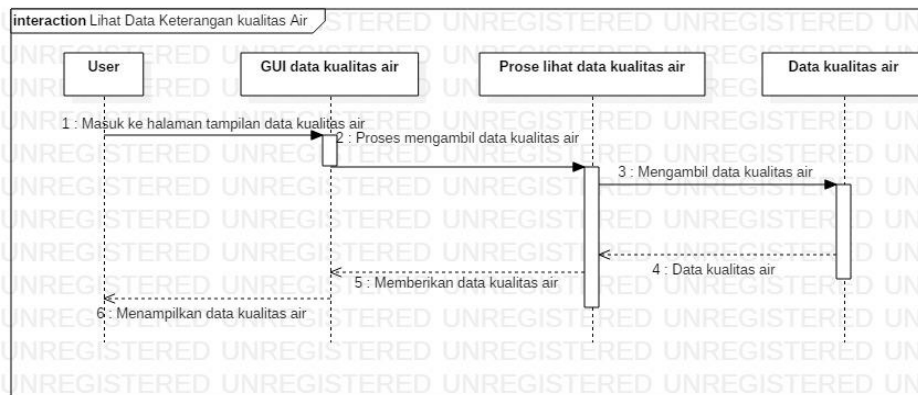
interaction Lihat Data Keterangan kualitas Air

User

GUI data kualitas air

Prose lihat data kualitas air

Data kualitas air

1 : Masuk ke halaman tampilan data kualitas air

2 : Proses mengambil data kualitas air

3 : Mengambil data kualitas air

4 : Data kualitas air

5 : Memberikan data kualitas air

6 : Menampilkan data kualitas air

UNREGISTERED UNREGISTERED UNREGISTERED UNREGISTERED UNREGISTERED